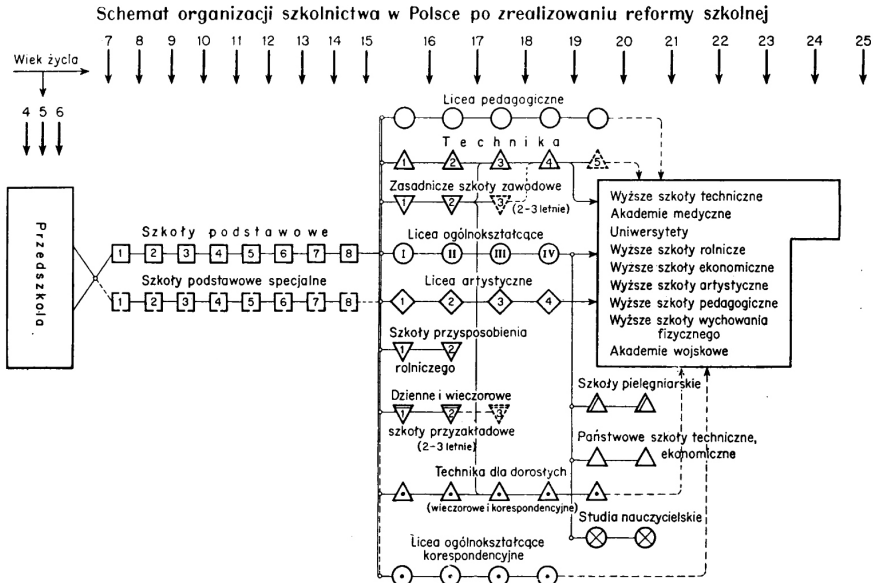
Schemat organizacji szkolnictwa w Polsce po zrealizowaniu reformy szkolnej

Wiek życia 7 8 9 10 11 12 13 14 15 16 17 18 19 20 21 22 23 24 25

4 5 6

Przedszkola

Szkoły podstawowe 1 2 3 4 5 6 7 8

Szkoły podstawowe specjalne 1 2 3 4 5 6 7 8

Licea pedagogiczne

Technika 1 2 3 4 5

Zasadnicze szkoły zawodowe 1 2 3 (2-3 letnie)

Licea ogólnokształcące I II III IV

Licea artystyczne 1 2 3 4

Szkoły przysposobienia rolniczego 1 2

Dzienne i wieczorowe szkoły przyzakładowe (2-3 letnie) 1 2 3

Technika dla dorosłych (wieczorowe i korespondencyjne)

Licea ogólnokształcące korespondencyjne

Wyższe szkoły techniczne
Akademie medyczne
Uniwersytety
Wyższe szkoły rolnicze
Wyższe szkoły ekonomiczne
Wyższe szkoły artystyczne
Wyższe szkoły pedagogiczne
Wyższe szkoły wychowania fizycznego
Akademie wojskowe

Szkoły pielęgniarskie

Państwowe szkoły techniczne, ekonomiczne

Studia nauczycielskie